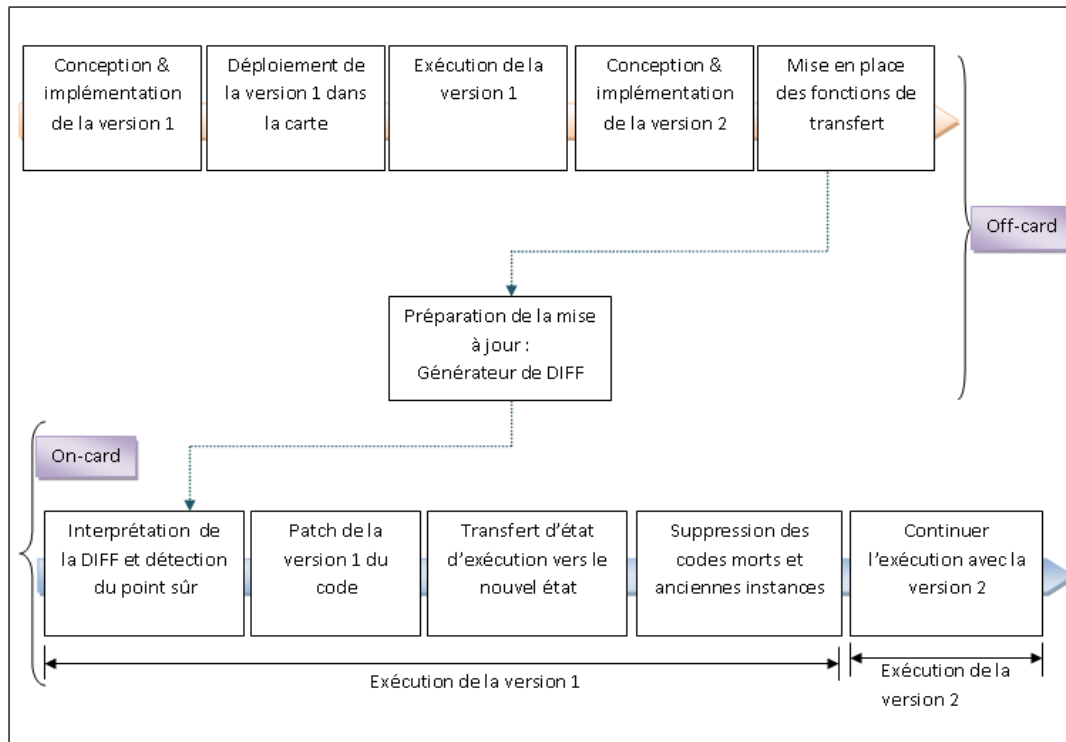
Conception & implémentation de la version 1

Déploiement de la version 1 dans la carte

Exécution de la version 1

Conception & implémentation de la version 2

Mise en place des fonctions de transfert

Off-card

Préparation de la mise à jour : Générateur de DIFF

On-card

Interprétation de la DIFF et détection du point sûr

Patch de la version 1 du code

Transfert d'état d'exécution vers le nouvel état

Suppression des codes morts et anciennes instances

Continuer l'exécution avec la version 2

Exécution de la version 1

Exécution de la version 2